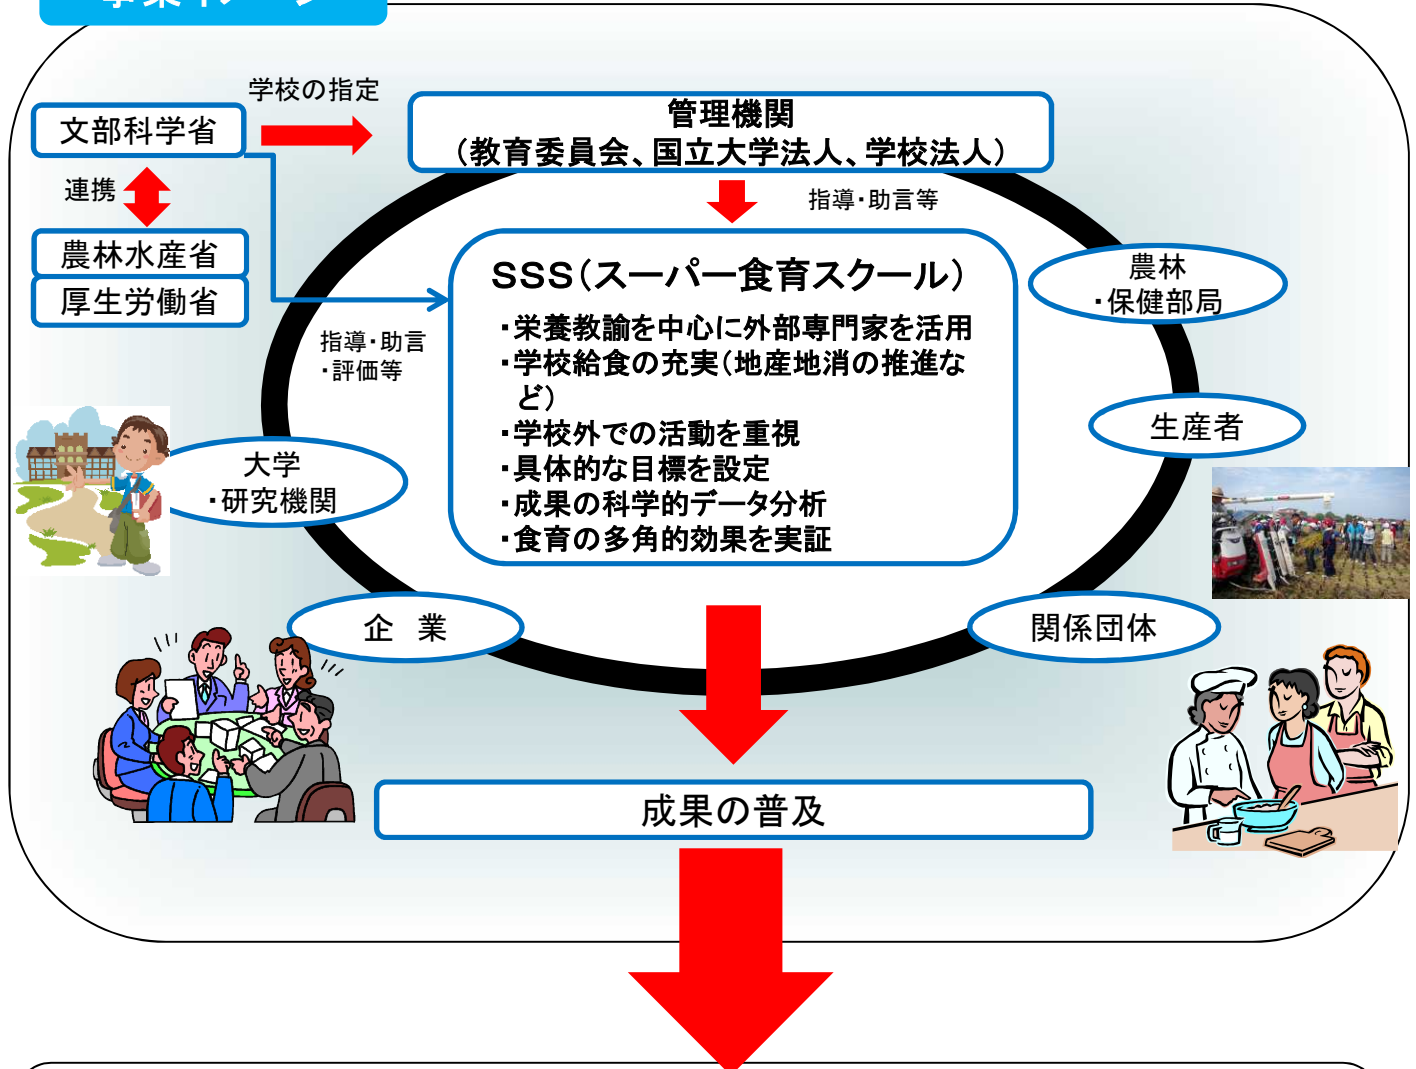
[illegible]

学校の指定

文部科学省

連携

農林水産省

厚生労働省

管理機関
（教育委員会、国立大学法人、学校法人）

指導・助言等

SSS（スーパー食育スクール）

・栄養教諭を中心に外部専門家を活用
・学校給食の充実（地産地消の推進など）
・学校外での活動を重視
・具体的な目標を設定
・成果の科学的データ分析
・食育の多角的効果を実証

指導・助言
・評価等

農林
・保健部局

生産者

大学
・研究機関

企　業

関係団体

成果の普及